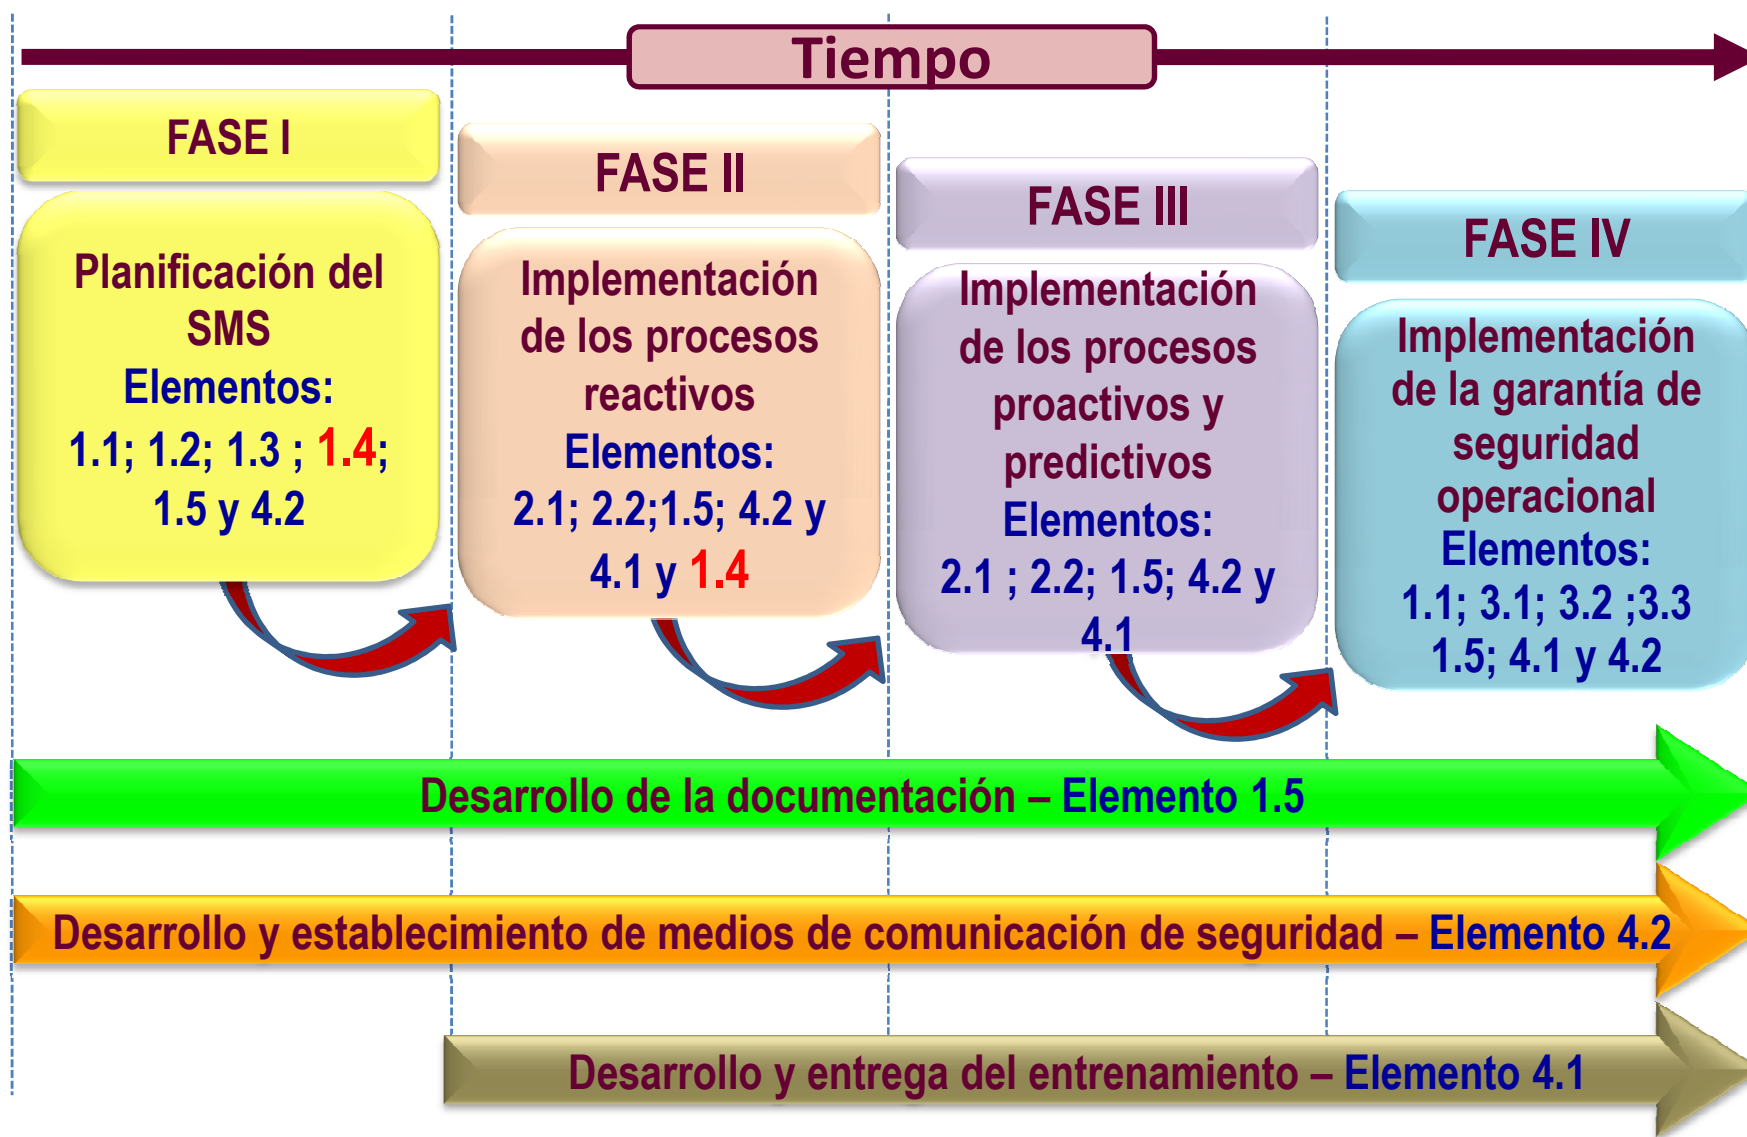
Tiempo

FASE I

Planificación del SMS
Elementos:
1.1; 1.2; 1.3 ; 1.4; 1.5 y 4.2

FASE II

Implementación de los procesos reactivos
Elementos:
2.1; 2.2;1.5; 4.2 y 4.1 y 1.4

FASE III

Implementación de los procesos proactivos y predictivos
Elementos:
2.1 ; 2.2; 1.5; 4.2 y 4.1

FASE IV

Implementación de la garantía de seguridad operacional
Elementos:
1.1; 3.1; 3.2 ;3.3 1.5; 4.1 y 4.2

Desarrollo de la documentación – Elemento 1.5

Desarrollo y establecimiento de medios de comunicación de seguridad – Elemento 4.2

Desarrollo y entrega del entrenamiento – Elemento 4.1